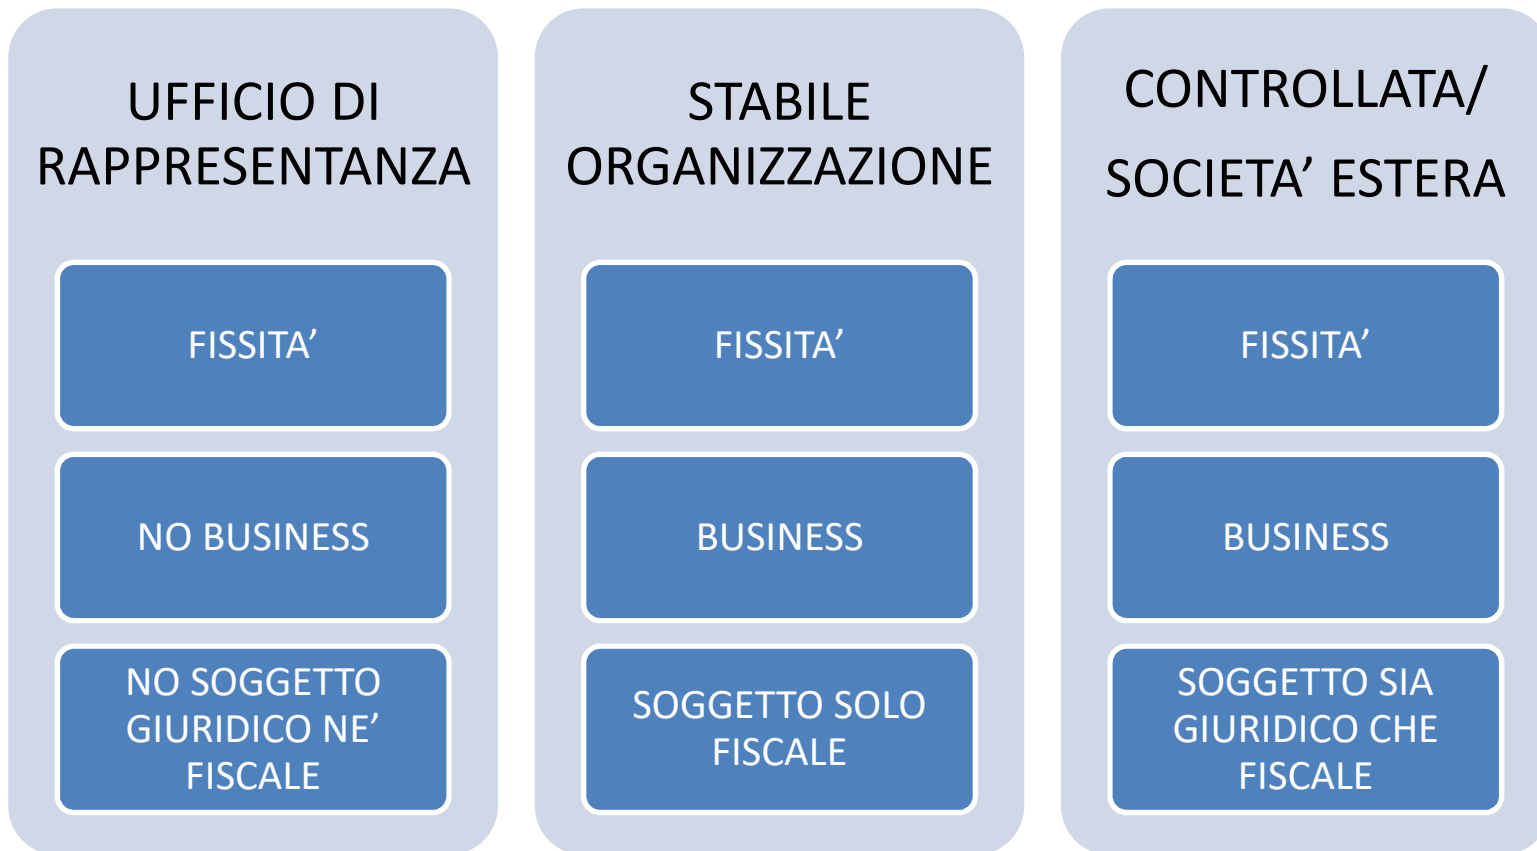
UFFICIO DI RAPPRESENTANZA

FISSITA’

NO BUSINESS

NO SOGGETTO GIURIDICO NE’ FISCALE

STABILE ORGANIZZAZIONE

FISSITA’

BUSINESS

SOGGETTO SOLO FISCALE

CONTROLLATA/ SOCIETA’ ESTERA

FISSITA’

BUSINESS

SOGGETTO SIA GIURIDICO CHE FISCALE